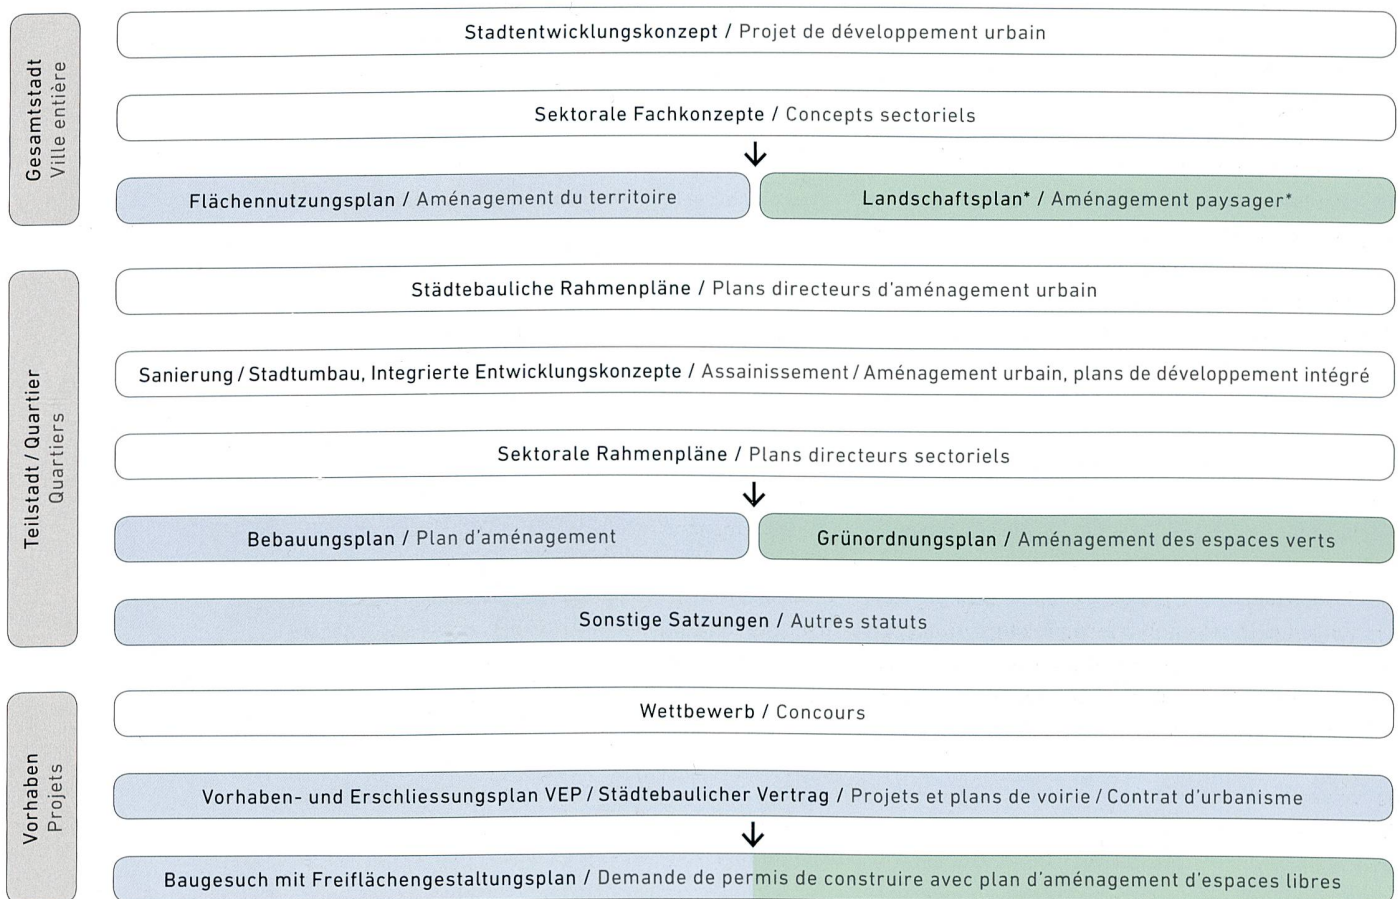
Gesamtstadt
Ville entière

Stadtentwicklungskonzept / Projet de développement urbain

Sektorale Fachkonzepte / Concepts sectoriels

Flächennutzungsplan / Aménagement du territoire

Landschaftsplan* / Aménagement paysager*

Teilstadt / Quartier
Quartiers

Städtebauliche Rahmenpläne / Plans directeurs d'aménagement urbain

Sanierung / Stadtumbau, Integrierte Entwicklungskonzepte / Assainissement / Aménagement urbain, plans de développement intégré

Sektorale Rahmenpläne / Plans directeurs sectoriels

Bebauungsplan / Plan d'aménagement

Grünordnungsplan / Aménagement des espaces verts

Sonstige Satzungen / Autres statuts

Vorhaben
Projets

Wettbewerb / Concours

Vorhaben- und Erschliessungsplan VEP / Städtebaulicher Vertrag / Projets et plans de voirie / Contrat d'urbanisme

Baugesuch mit Freiflächengestaltungsplan / Demande de permis de construire avec plan d'aménagement d'espaces libres